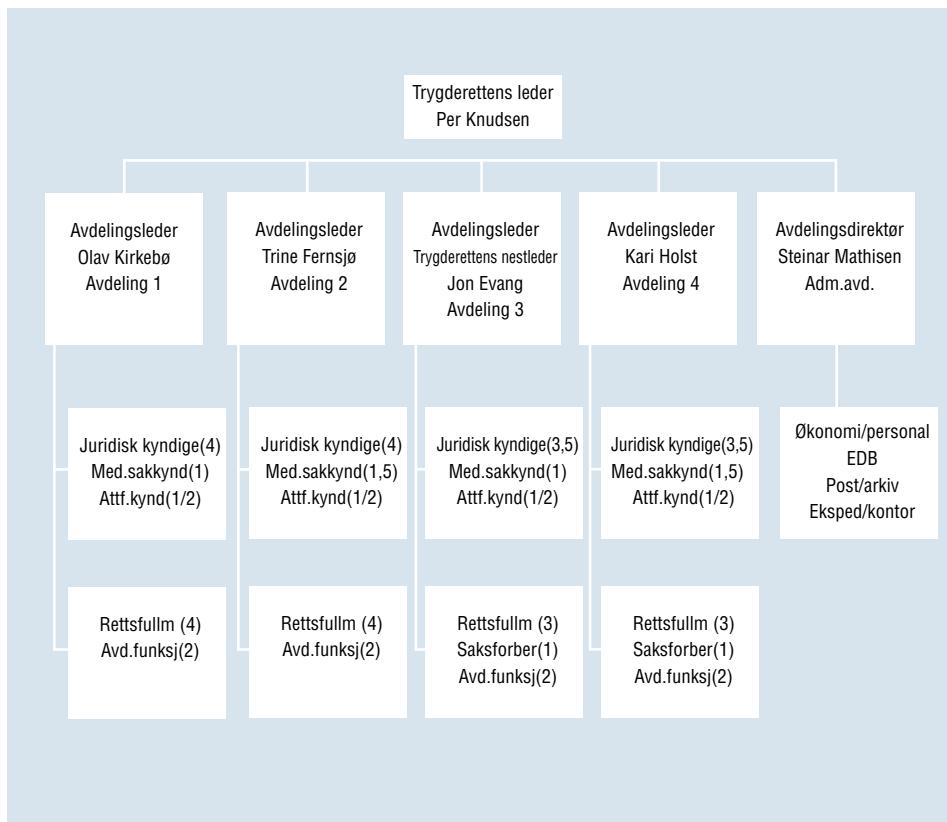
Trygderettens leder
Per Knudsen

Avdelingsleder
Olav Kirkebø
Avdeling 1

Avdelingsleder
Trine Fernsjø
Avdeling 2

Avdelingsleder
Trygderettens nestleder
Jon Evang
Avdeling 3

Avdelingsleder
Kari Holst
Avdeling 4

Avdelingsdirektør
Steinar Mathisen
Adm.avd.

Juridisk kyndige(4)
Med.sakkynd(1)
Attf.kynd(1/2)

Juridisk kyndige(4)
Med.sakkynd(1,5)
Attf.kynd(1/2)

Juridisk kyndige(3,5)
Med.sakkynd(1)
Attf.kynd(1/2)

Juridisk kyndige(3,5)
Med.sakkynd(1,5)
Attf.kynd(1/2)

Økonomi/personal
EDB
Post/arkiv
Eksped/kontor

Rettsfullm (4)
Avd.funksj(2)

Rettsfullm (4)
Avd.funksj(2)

Rettsfullm (3)
Saksforber(1)
Avd.funksj(2)

Rettsfullm (3)
Saksforber(1)
Avd.funksj(2)